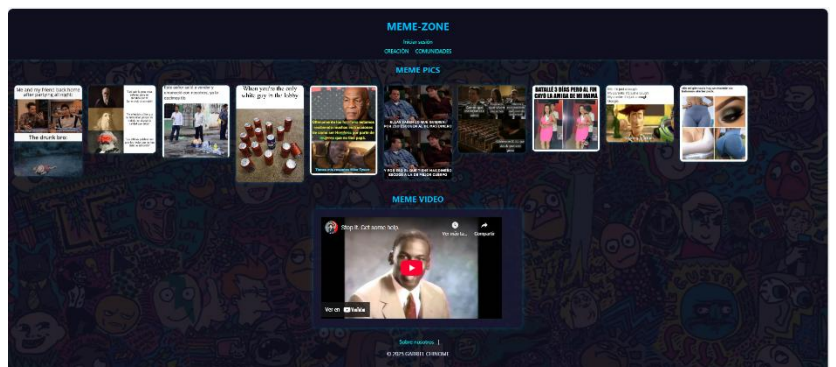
MEME-ZONE

Iniciar sesión

CREACIÓN COMUNIDADES

MEME PICS

Me and my friend back home after partying all night

The drunk lens

When you're the only white guy in the lobby

BATALLÉ 3 DÍAS PERO AL FIN CAYÓ LA AMIGA DE MI MAMÁ

MEME VIDEO

Stop it. Get some help

Ver más ta...

Compartir

Ver en YouTube

Sobre nosotros |

© 2025 GABRIEL CHINCHAY